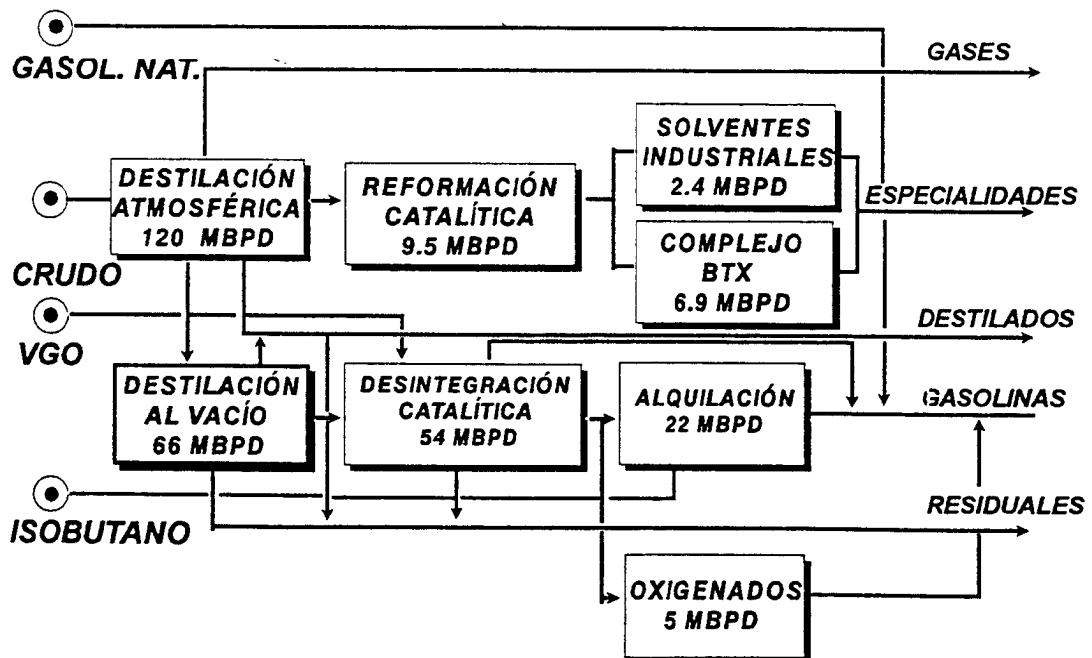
GASOL. NAT.

GASES

DESTILACIÓN ATMOSFÉRICA 120 MBPD

REFORMACIÓN CATALÍTICA 9.5 MBPD

SOLVENTES INDUSTRIALES 2.4 MBPD

ESPECIALIDADES

COMPLEJO BTX 6.9 MBPD

CRUDO

VGO

DESTILADOS

DESTILACIÓN AL VACÍO 66 MBPD

DESINTEGRACIÓN CATALÍTICA 54 MBPD

ALQUILACIÓN 22 MBPD

GASOLINAS

ISOBUTANO

RESIDUALES

OXIGENADOS 5 MBPD